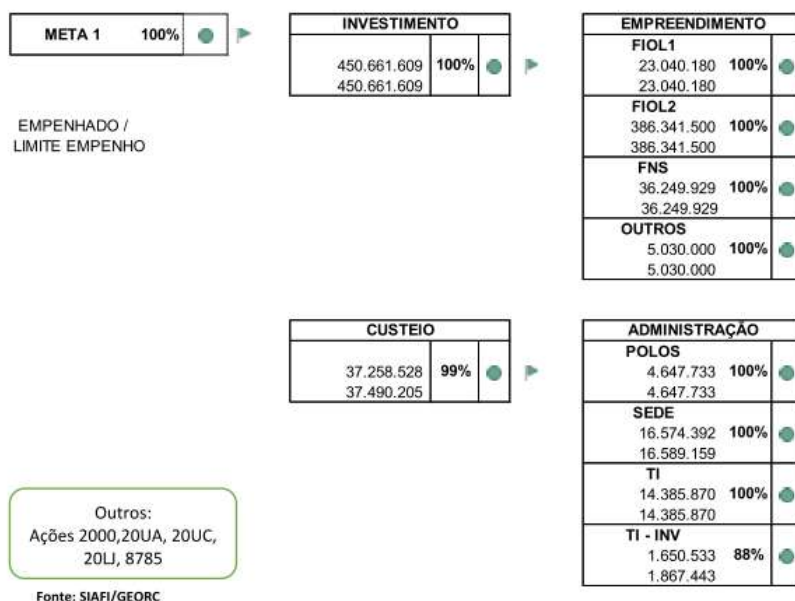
META 1 100%

EMPENHADO / LIMITE EMPENHO

INVESTIMENTO
450.661.609 100%
450.661.609

EMPREENDIMENTO
FIOL1
23.040.180 100%
23.040.180
FIOL2
386.341.500 100%
386.341.500
FNS
36.249.929 100%
36.249.929
OUTROS
5.030.000 100%
5.030.000

CUSTEIO
37.258.528 99%
37.490.205

ADMINISTRAÇÃO
POLOS
4.647.733 100%
4.647.733
SEDE
16.574.392 100%
16.589.159
TI
14.385.870 100%
14.385.870
TI - INV
1.650.533 88%
1.867.443

Outros:
Ações 2000,20UA, 20UC, 20LJ, 8785

Fonte: SIAFI/GEORC